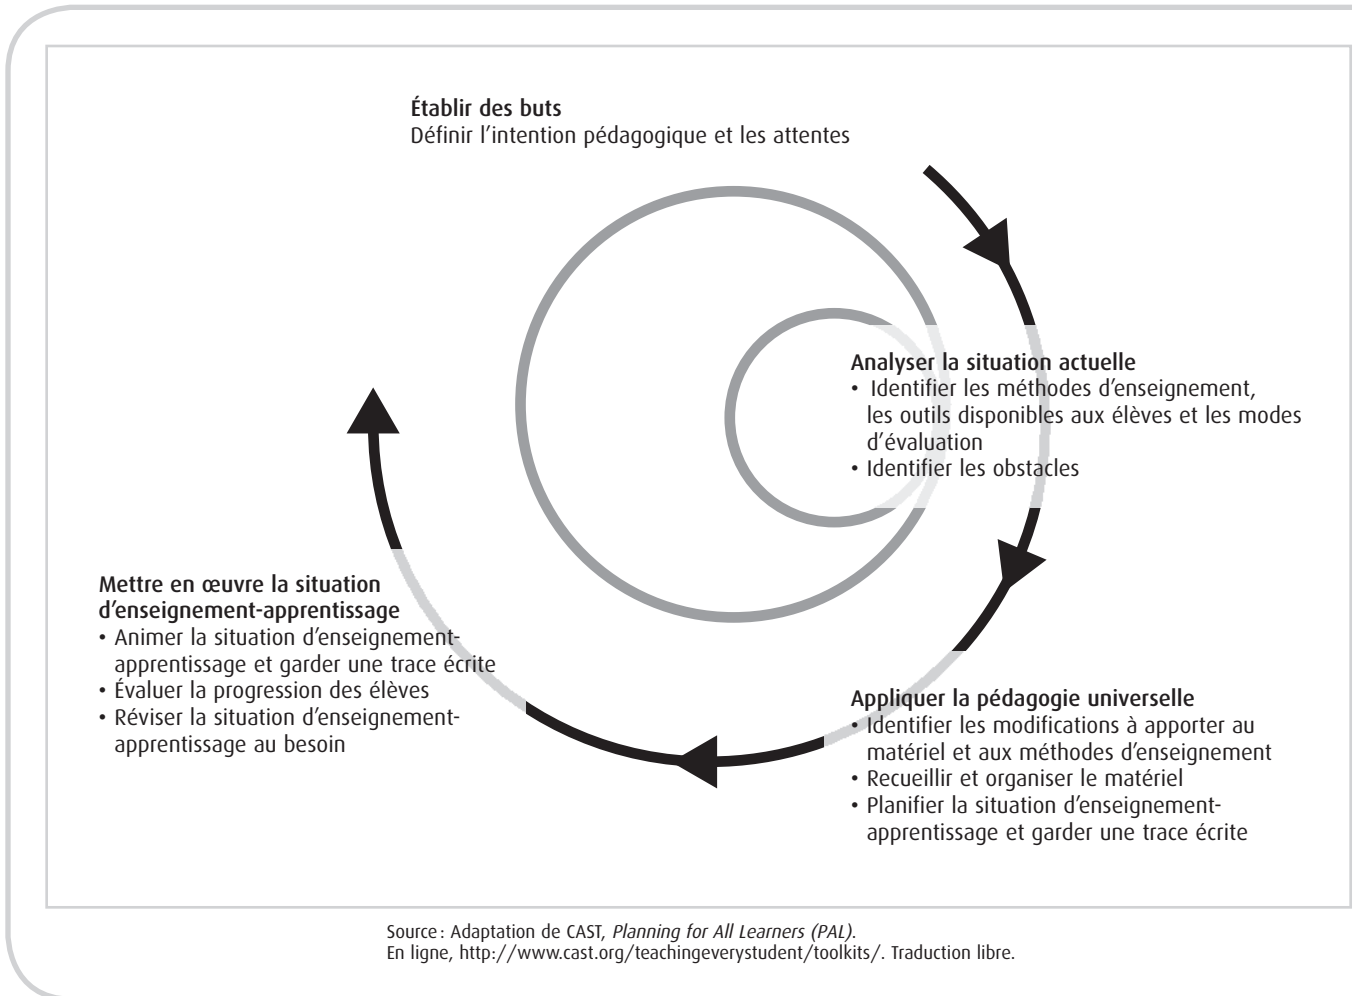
Établir des buts
Définir l'intention pédagogique et les attentes

Analyser la situation actuelle
• Identifier les méthodes d'enseignement, les outils disponibles aux élèves et les modes d'évaluation
• Identifier les obstacles

Appliquer la pédagogie universelle
• Identifier les modifications à apporter au matériel et aux méthodes d'enseignement
• Recueillir et organiser le matériel
• Planifier la situation d'enseignement-apprentissage et garder une trace écrite

Mettre en œuvre la situation d'enseignement-apprentissage
• Animer la situation d'enseignement-apprentissage et garder une trace écrite
• Évaluer la progression des élèves
• Réviser la situation d'enseignement-apprentissage au besoin

Source : Adaptation de CAST, *Planning for All Learners (PAL)*.
En ligne, http://www.cast.org/teachingeverystudent/toolkits/. Traduction libre.